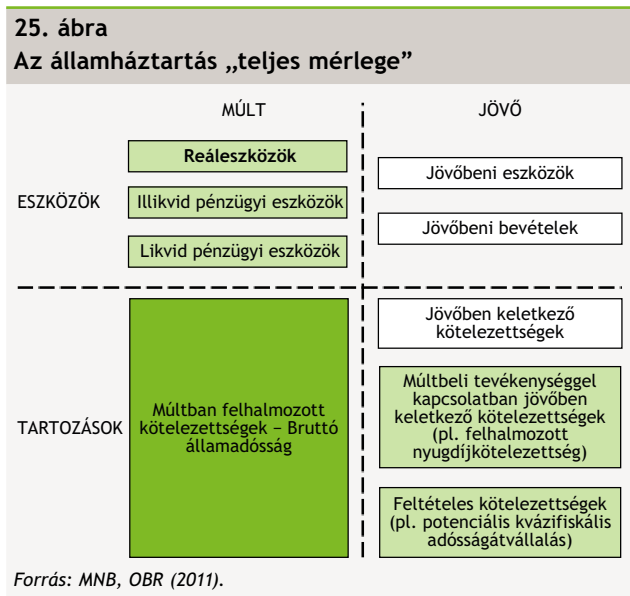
25. ábra
Az államháztartás „teljes mérlege”

MÚLT

JÖVŐ

ESZKÖZÖK

Reáleszközök

Illikvid pénzügyi eszközök

Likvid pénzügyi eszközök

Jövőbeni eszközök

Jövőbeni bevételek

TARTOZÁSOK

Múltban felhalmozott kötelezettségek – Bruttó államadósság

Jövőben keletkező kötelezettségek

Múltbeli tevékenységgel kapcsolatban jövőben keletkező kötelezettségek (pl. felhalmozott nyugdíjkötelezettség)

Feltételes kötelezettségek (pl. potenciális kvázifiskális adósságátvállalás)

Forrás: MNB, OBR (2011).